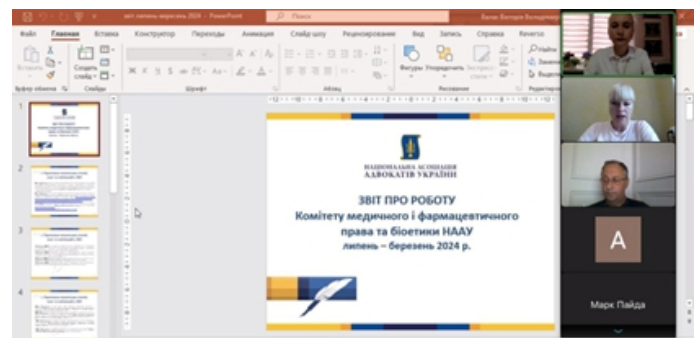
звіт липень-березень 2024 - PowerPoint

Поиск

Файл Главная Вставка Конструктор Переходы Анимация Слайд-шоу Рецензирование Вид Запись Справка Reverso

Вставить Создать слайд Фигуры Упорядочить Экспресс-стили Найти Заменить Выделить

Буфер обмена Слайды Шрифт Абзац Рисование Редактирование

1

2

3

4

НАЦІОНАЛЬНА АСОЦІАЦІЯ АДВОКАТІВ УКРАЇНИ

ЗВІТ ПРО РОБОТУ
Комітету медичного і фармацевтичного права та біоетики НААУ
липень – березень 2024 р.

A

Марк Пайда